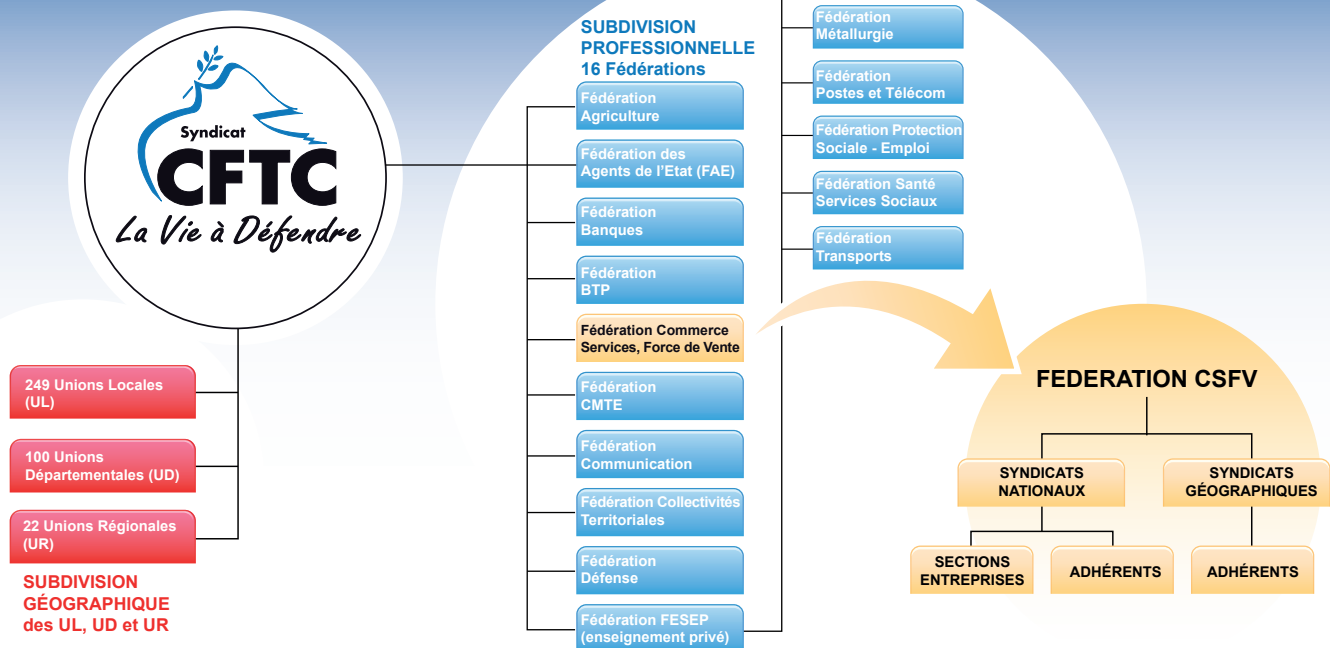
Syndicat
CFTC
La Vie à Défendre

249 Unions Locales (UL)

100 Unions Départementales (UD)

22 Unions Régionales (UR)

SUBDIVISION GÉOGRAPHIQUE des UL, UD et UR

SUBDIVISION PROFESSIONNELLE
16 Fédérations

Fédération Agriculture

Fédération des Agents de l'Etat (FAE)

Fédération Banques

Fédération BTP

Fédération Commerce Services, Force de Vente

Fédération CMTE

Fédération Communication

Fédération Collectivités Territoriales

Fédération Défense

Fédération FESEP (enseignement privé)

Fédération Métallurgie

Fédération Postes et Télécom

Fédération Protection Sociale - Emploi

Fédération Santé Services Sociaux

Fédération Transports

FEDERATION CSFV

SYNDICATS NATIONAUX

SYNDICATS GÉOGRAPHIQUES

SECTIONS ENTREPRISES

ADHÉRENTS

ADHÉRENTS